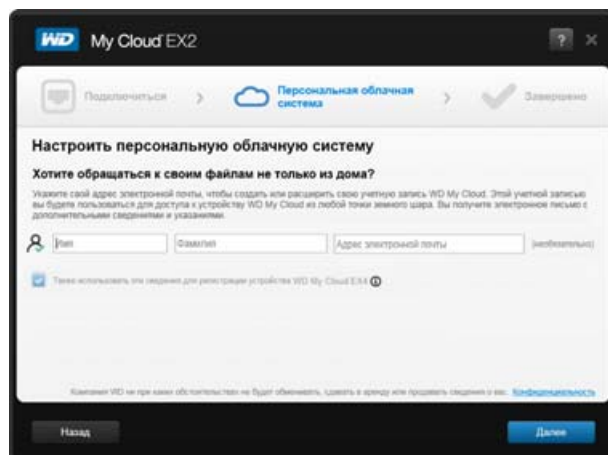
WD My Cloud EX2

?

Подключиться

Персональная облачная система

Завершено

Настроить персональную облачную систему

Хотите обращаться к своим файлам не только из дома?

Укажите свой адрес электронной почты, чтобы создать или расширить свою учетную запись WD My Cloud. Этой учетной записью вы будете пользоваться для доступа к устройству WD My Cloud из любой точки земного шара. Вы получите электронное письмо с дополнительными сведениями и указаниями.

Имя

Фамилия

Адрес электронной почты

(необязательно)

Также использовать эти сведения для регистрации устройства WD My Cloud EX4

Компания WD ни при каких обстоятельствах не будет обменивать, сдавать в аренду или продавать сведения о вас. Конфиденциальность

Назад

Далее